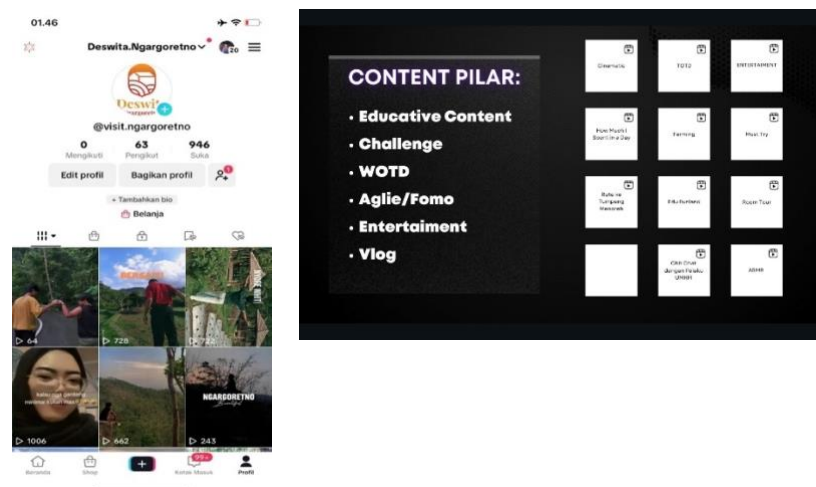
01.46

Deswita.Ngargoretno

20

Deswi

@visit.ngargoretno

0 Mengikuti

63 Pengikut

946 Suka

Edit profil

Bagikan profil

+ Tambahkan bio

Belanja

64

728

72

1006

662

243

NGARGORETNO

Beranda

Shop

Kotak Masuk

99+

Profil

CONTENT PILAR:

• Educative Content
• Challenge
• WOTD
• Aglie/Fomo
• Entertaiment
• Vlog

Cinematic

TOTZ

ENTERTAINMENT

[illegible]

Farming

Must Try

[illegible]

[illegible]

Room Tour

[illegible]

ASMR